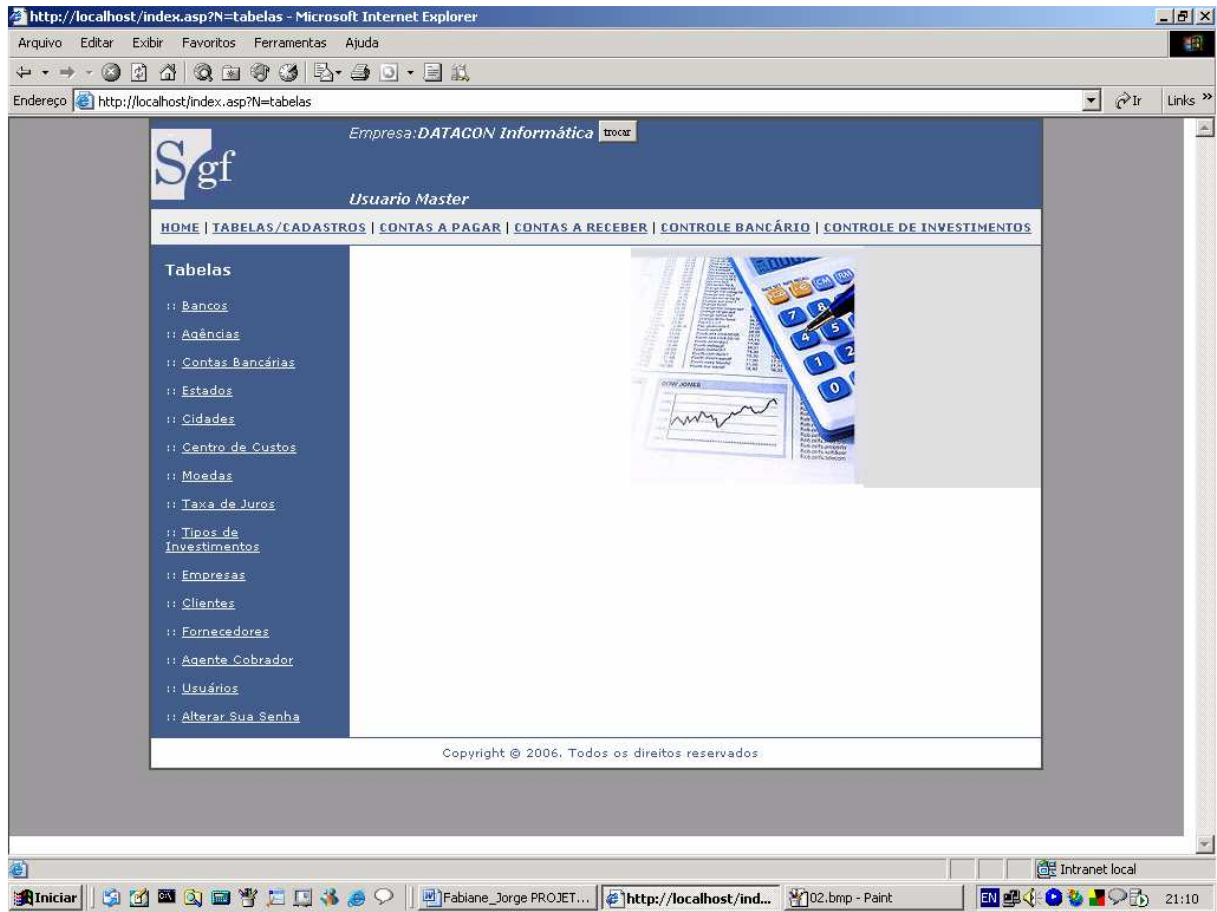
http://localhost/index.asp?N=tabelas - Microsoft Internet Explorer

Arquivo Editar Exibir Favoritos Ferramentas Ajuda

Endereço http://localhost/index.asp?N=tabelas

Ir Links »

Sgf

Empresa:DATACON Informática trocar

Usuario Master

HOME | TABELAS/CADASTROS | CONTAS A PAGAR | CONTAS A RECEBER | CONTROLE BANCÁRIO | CONTROLE DE INVESTIMENTOS

Tabelas

:: Bancos

:: Agências

:: Contas Bancárias

:: Estados

:: Cidades

:: Centro de Custos

:: Moedas

:: Taxa de Juros

:: Tipos de Investimentos

:: Empresas

:: Clientes

:: Fornecedores

:: Agente Cobrador

:: Usuários

:: Alterar Sua Senha

Copyright © 2006. Todos os direitos reservados

Intranet local

Iniciar Fabiane_Jorge PROJET... http://localhost/ind... 02.bmp - Paint EN 21:10